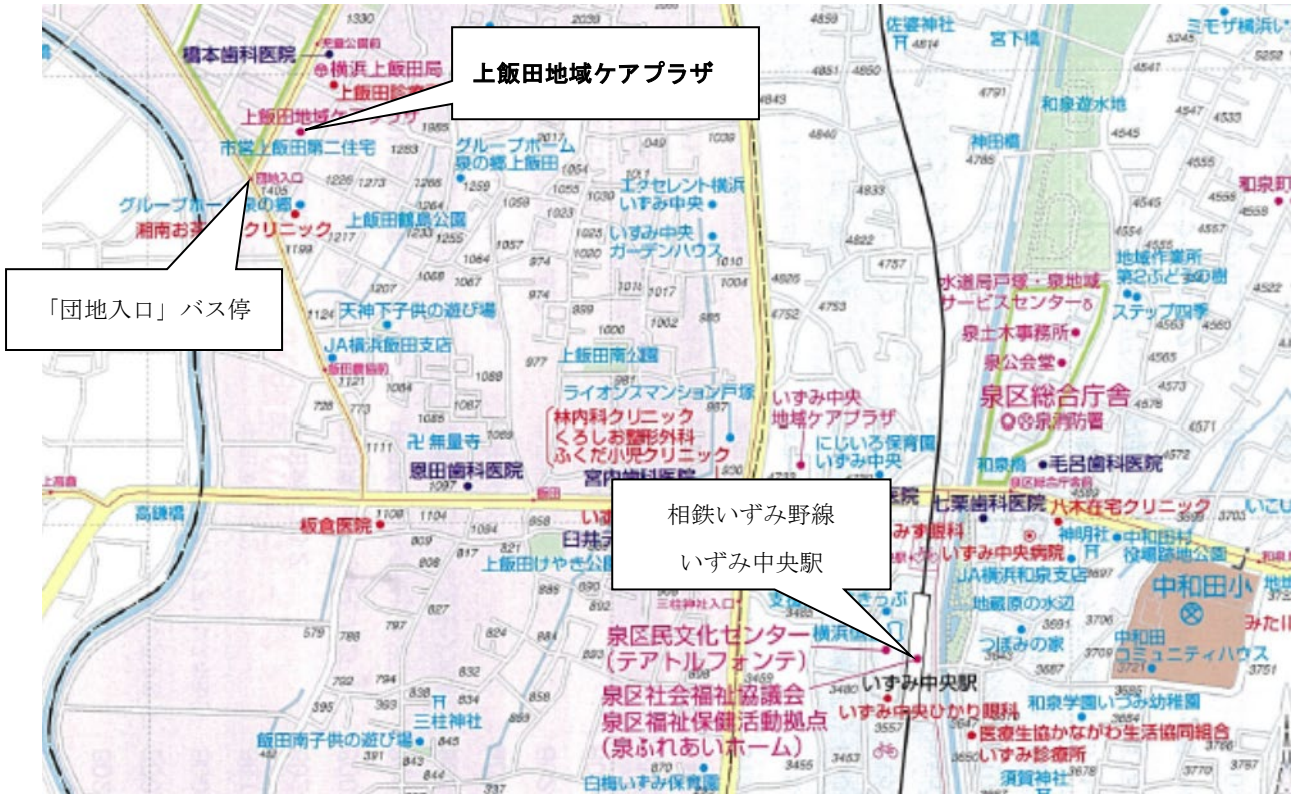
上飯田地域ケアプラザ

「団地入口」バス停

相鉄いずみ野線
いずみ中央駅

橋本歯科医院
横浜上飯田局
上飯田地域ケアプラザ
市営上飯田第二住宅
グループホーム泉の郷
湘南おおクリニック
グループホーム泉の郷上飯田
上飯田鶴島公園
エクセレント横浜いずみ中央
いずみ中央ガーデンハウス
天神下子供の遊び場
JA横浜飯田支店
上飯田南公園
ライオンズマンション戸塚
林内科クリニック
くろしお整形外科
ふくだ小児クリニック
無量寺
恩田歯科医院
いずみ中央地域ケアプラザ
にじいろ保育園いずみ中央
高鎌橋
板倉医院
上飯田けやき公園
三柱神社入口
三柱神社
飯田南子供の遊び場
白梅いずみ保育園
泉区民文化センター
(テアトルフォンテ)
泉区社会福祉協議会
泉区福祉保健活動拠点
(泉ふれあいホーム)
いずみ中央駅
いずみ中央ひかり眼科
医療生協かながわ生活協同組合
いずみ診療所
須賀神社
佐婆神社
宮下橋
和泉遊水地
神田橋
ミモザ横浜い
和泉町
水道局戸塚・泉地域サービスセンター
地域作業所第2ぶどうの樹
ステップ四季
泉土木事務所
泉公会堂
泉区総合庁舎
泉消防署
和泉橋
毛呂歯科医院
七栗歯科医院
八木在宅クリニック
神明社
中和田村役場跡地公園
いずみ中央病院
JA横浜和泉支店
地蔵原の水辺
つぼみの家
中和田コミュニティハウス
中和田小
和泉学園いずみ幼稚園
みたけ